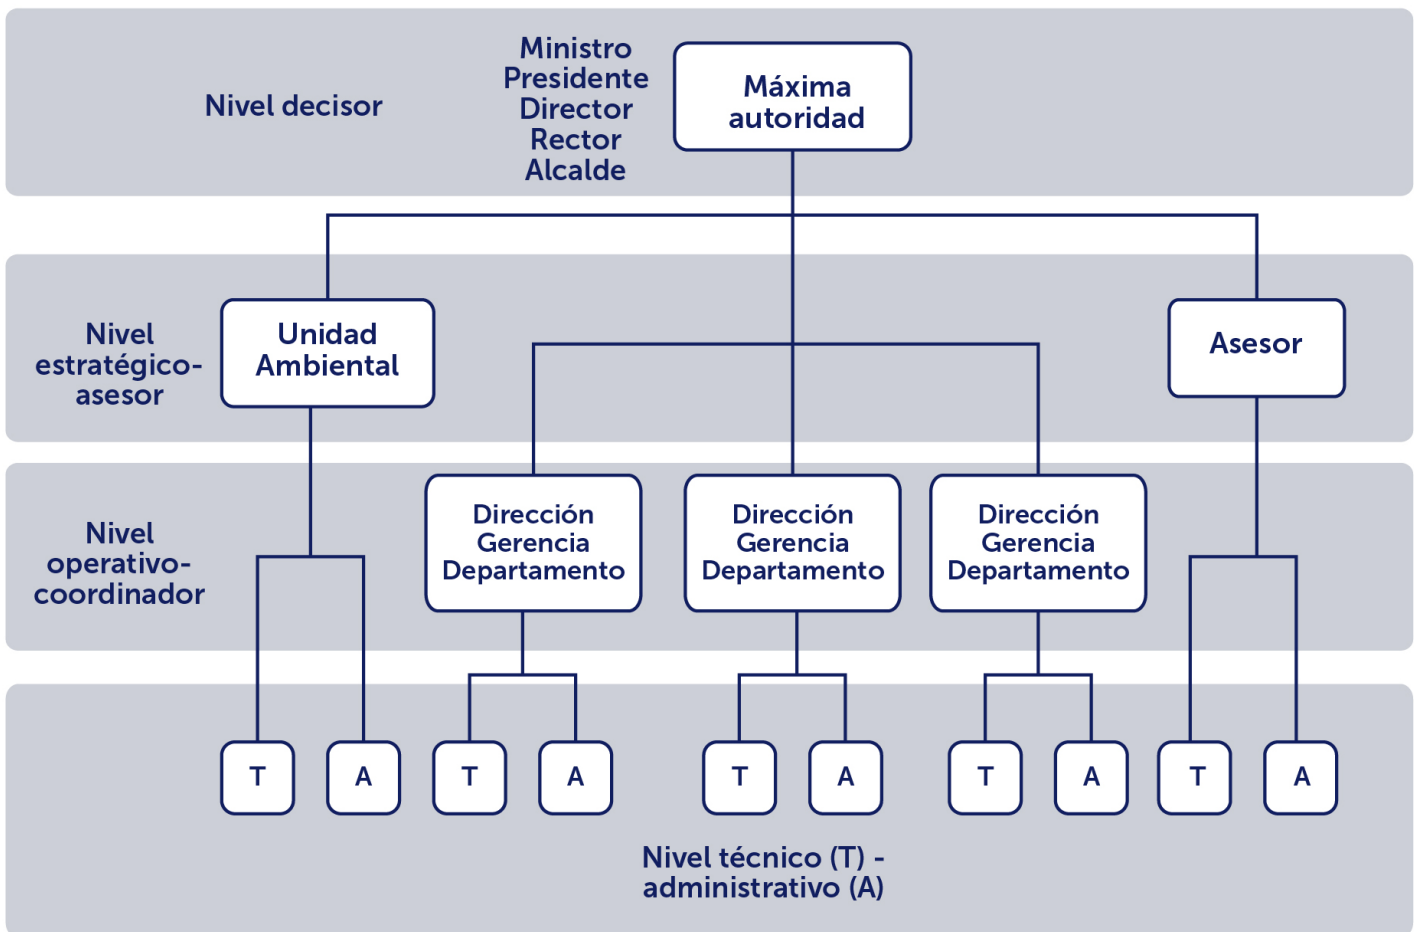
Nivel decisor

Ministro
Presidente
Director
Rector
Alcalde

Máxima autoridad

Nivel estratégico-asesor

Unidad Ambiental

Asesor

Nivel operativo-coordinador

Dirección
Gerencia
Departamento

Dirección
Gerencia
Departamento

Dirección
Gerencia
Departamento

T A T A T A T A T A

Nivel técnico (T) - administrativo (A)